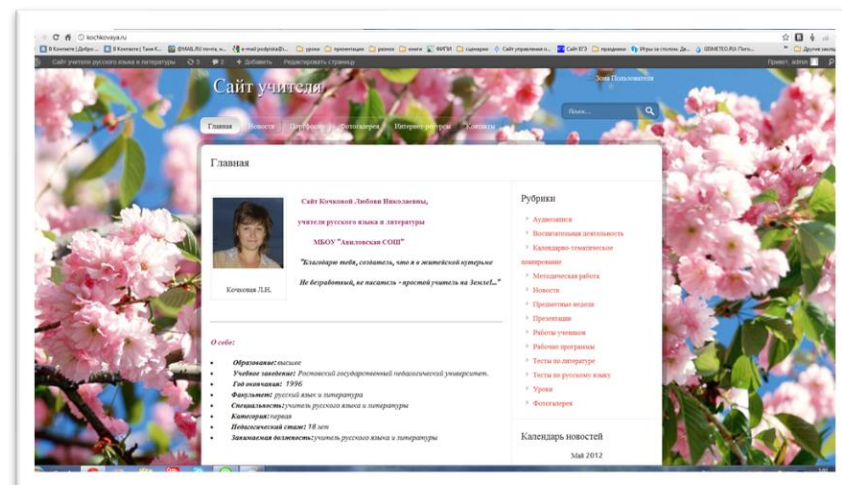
kochkovaya.ru

Сайт учителя русского языка и литературы

Добавить

Редактировать страницу

Привет, admin

Сайт учителя

Зона Пользователя

Поиск...

Главная

Новости

Портфолио

Фотогалерея

Интернет-ресурсы

Контакты

Главная

Сайт Кочковой Любови Николаевны,

учителя русского языка и литературы

МБОУ "Авиловская СОШ"

"Благодарю тебя, создатель, что я в житейской кутерьме

Не безработный, не писатель - простой учитель на Земле!..."

Кочкова Л.Н.

О себе:

Образование: высшее

Учебное заведение: Ростовский государственный педагогический университет.

Год окончания: 1996

Факультет: русский язык и литература

Специальность: учитель русского языка и литературы

Категория: первая

Педагогический стаж: 18 лет

Занимаемая должность: учитель русского языка и литературы

Рубрики

Аудиозаписи

Воспитательная деятельность

Календарно-тематическое планирование

Методическая работа

Новости

Предметные недели

Презентации

Работы учеников

Рабочие программы

Тесты по литературе

Тесты по русскому языку

Уроки

Фотогалерея

Календарь новостей

Май 2012